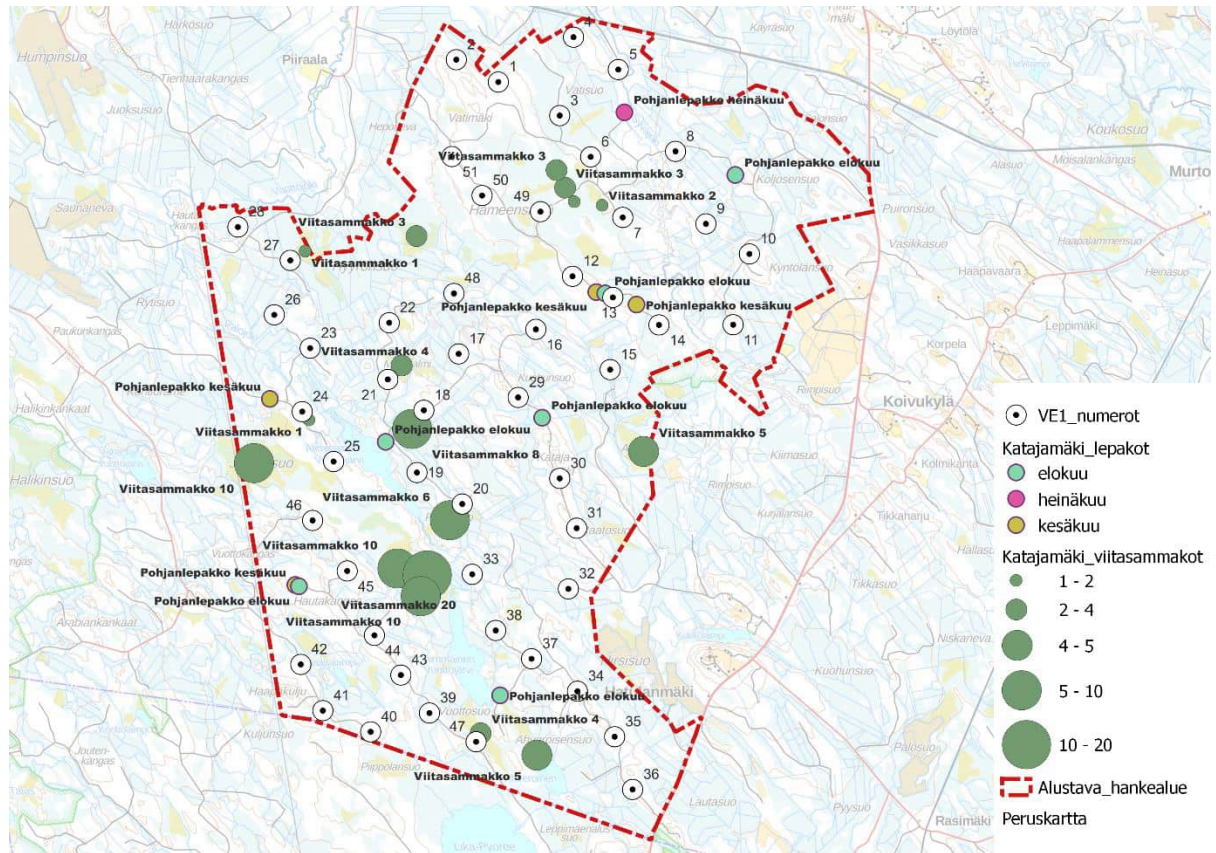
Harkosuo
Humpinsuo
Piiraala
Tienhaarakangas
Juoksusuo
Saunaneva
Rytisuo
Paukunkangas
Halikinkankaat
Halikinsuo
Arabiankankaat
Joutenkangas
Pippolansuo
Hepolampi
Vatimäki
Vatisuo
Hameensuo
Koljosensuo
Kayrasuo
Löytölä
Koukosuo
Alasuo
Murto
Puironsuo
Vasikkasuo
Haapalammensuo
Haapavaara
Heinasuo
Kyntolansuo
Leppimaa
Korpela
Rimpisuo
Koivukylä
Kiimasuo
Kolmikanta
Rimpisuo
Kuijalansuo
Tikkaharju
Hallasuo
Tikkasuo
Niskaneva
Kuohunsuo
Hautakangas
Vuottokangas
Kuijunsuo
Haapakuiju
Ukonmäki
Palosuo
Pyysuo
Lautasuo
Rasimäki
Luka-Pyoree
Leppimäenalus
2
1
4
5
3
Pohjanlepakko heinäkuu
6
8
Viitasammakko 3
Viitasammakko 3
Pohjanlepakko elokuu
51
50
49
Viitasammakko 2
9
7
28
Viitasammakko 3
27
Viitasammakko 1
10
12
Pohjanlepakko elokuu
48
26
22
Pohjanlepakko kesäkuu
13
Pohjanlepakko kesäkuu
14
11
23
17
16
Viitasammakko 4
15
21
29
Pohjanlepakko kesäkuu
24
18
Pohjanlepakko elokuu
Viitasammakko 1
Pohjanlepakko elokuu
25
Viitasammakko 5
Viitasammakko 8
19
30
Viitasammakko 10
20
Viitasammakko 6
46
31
Viitasammakko 10
33
Pohjanlepakko kesäkuu
45
32
Pohjanlepakko elokuu
Viitasammakko 20
38
Viitasammakko 10
37
42
44
43
34
41
39
Pohjanlepakko elokuu
40
47
Viitasammakko 4
35
Viitasammakko 5
36
VE1_numerot
Katajamäki_lepakot
elokuu
heinäkuu
kesäkuu
Katajamäki_viitasammakot
1 - 2
2 - 4
4 - 5
5 - 10
10 - 20
Alustava_hankealue
Peruskartta